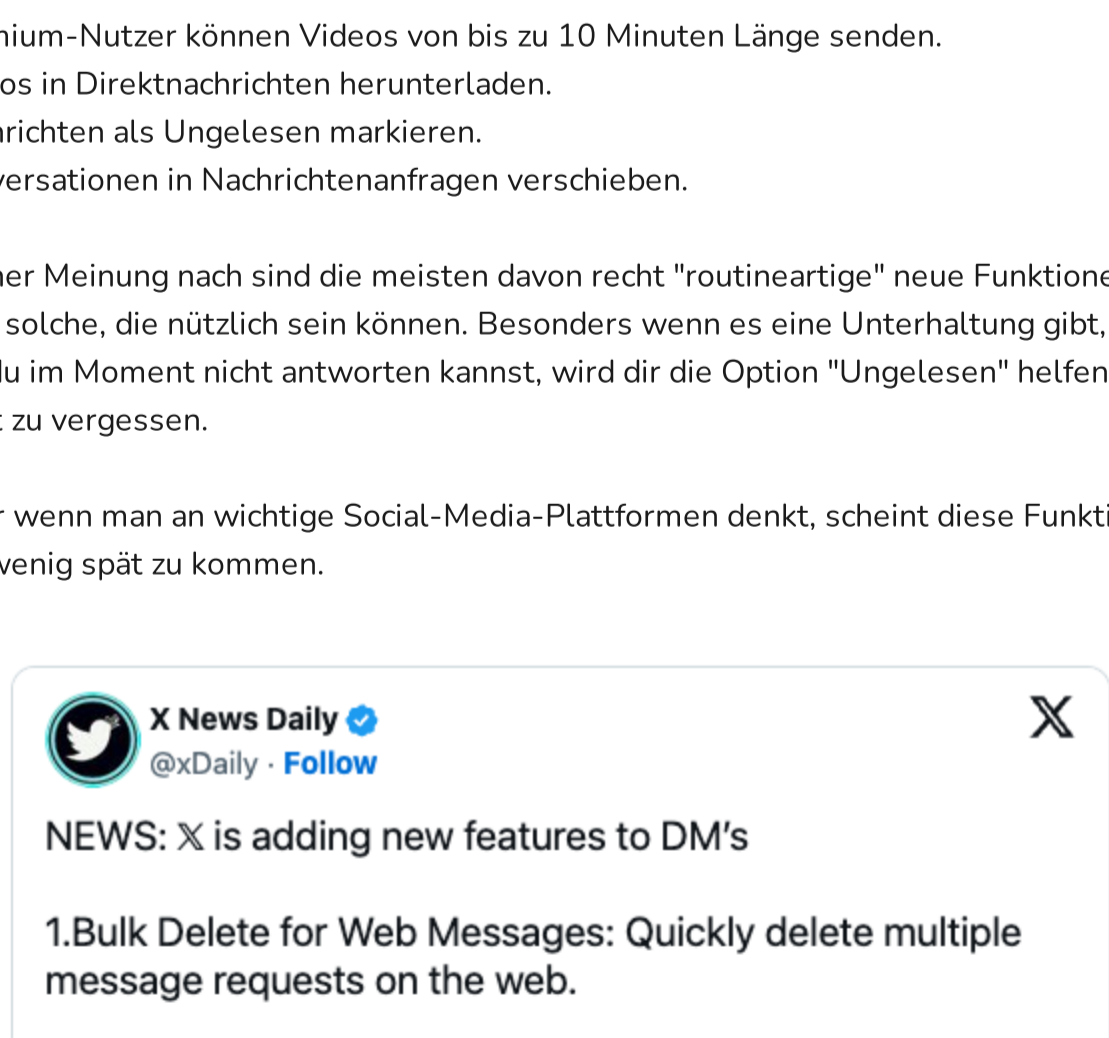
nium-Nutzer können Videos von bis zu 10 Minuten Länge senden.
os in Direktnachrichten herunterladen.
richten als Ungelesen markieren.
ersationen in Nachrichtenanfragen verschieben.

ner Meinung nach sind die meisten davon recht "routineartige" neue Funktione solche, die nützlich sein können. Besonders wenn es eine Unterhaltung gibt, lu im Moment nicht antworten kannst, wird dir die Option "Ungelesen" helfen zu vergessen.

wenn man an wichtige Social-Media-Plattformen denkt, scheint diese Funkti venig spät zu kommen.

X News Daily
@xDaily · Follow

NEWS: 𝕏 is adding new features to DM's

1.Bulk Delete for Web Messages: Quickly delete multiple message requests on the web.